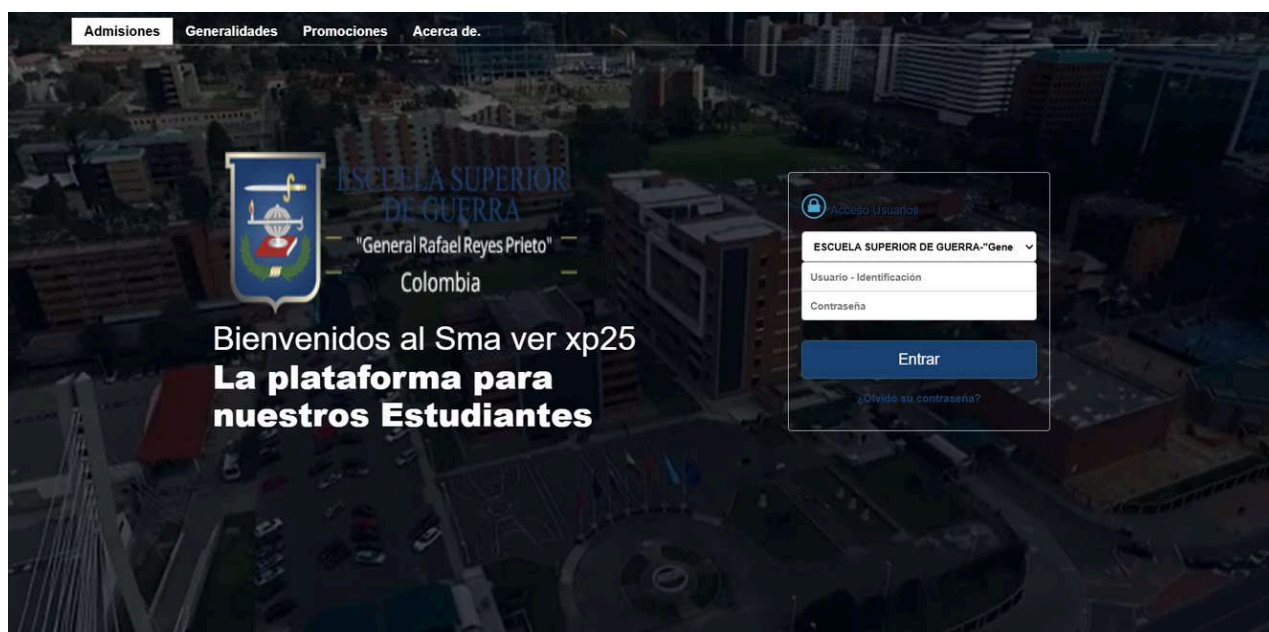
Admisiones Generalidades Promociones Acerca de.

ESCUELA SUPERIOR DE GUERRA
"General Rafael Reyes Prieto"
Colombia

Bienvenidos al Sma ver xp25
La plataforma para nuestros Estudiantes

Acceso Usuarios
ESCUELA SUPERIOR DE GUERRA-"Gene
Usuario - Identificación
Contraseña
Entrar
¿Olvido su contraseña?